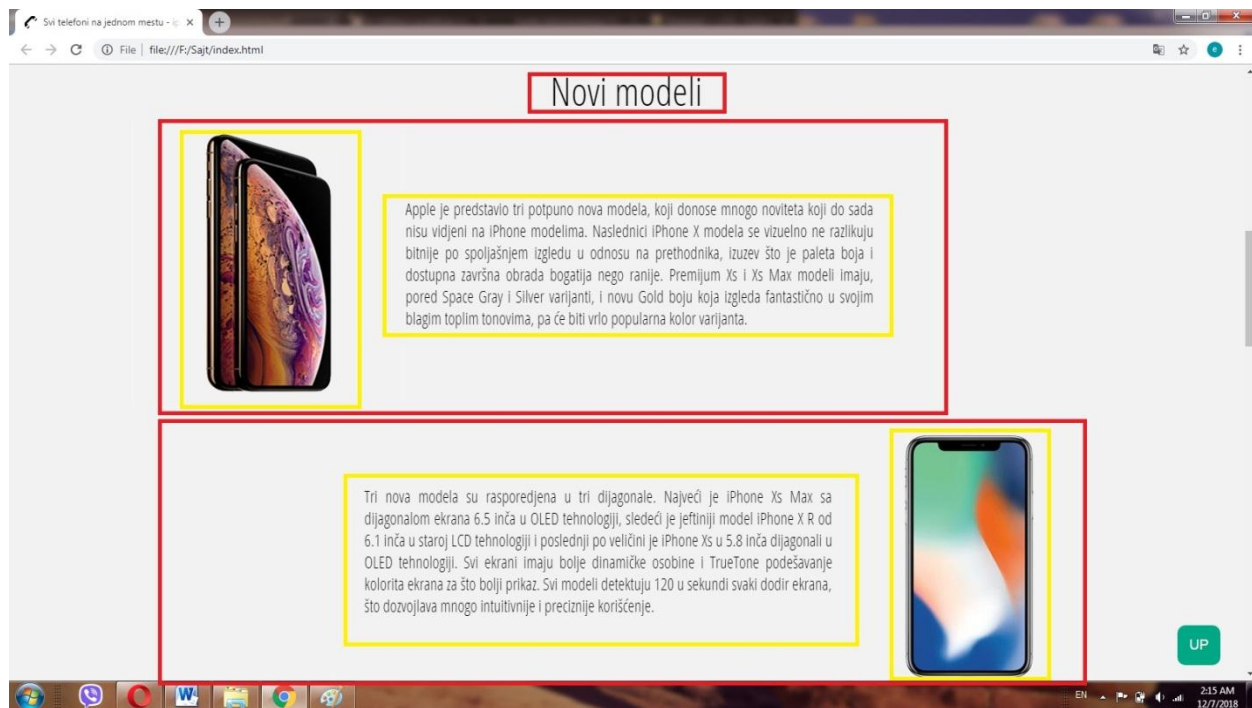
Svi telefoni na jednom mestu - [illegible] ×

File | file:///F:/Sajt/index.html

Novi modeli

Apple je predstavio tri potpuno nova modela, koji donose mnogo noviteta koji do sada nisu vidjeni na iPhone modelima. Naslednici iPhone X modela se vizuelno ne razlikuju bitnije po spoljašnjem izgledu u odnosu na prethodnika, izuzev što je paleta boja i dostupna završna obrada bogatija nego ranije. Premijum Xs i Xs Max modeli imaju, pored Space Gray i Silver varijanti, i novu Gold boju koja izgleda fantastično u svojim blagim toplim tonovima, pa će biti vrlo popularna kolor varijanta.

Tri nova modela su rasporedjena u tri dijagonale. Najveći je iPhone Xs Max sa dijagonalom ekrana 6.5 inča u OLED tehnologiji, sledeći je jeftiniji model iPhone X R od 6.1 inča u staroj LCD tehnologiji i poslednji po veličini je iPhone Xs u 5.8 inča dijagonali u OLED tehnologiji. Svi ekrani imaju bolje dinamičke osobine i TrueTone podešavanje kolorita ekrana za što bolji prikaz. Svi modeli detektuju 120 u sekundi svaki dodir ekrana, što dozvojlava mnogo intuitivnije i preciznije korišćenje.

UP

EN 2:15 AM 12/7/2018